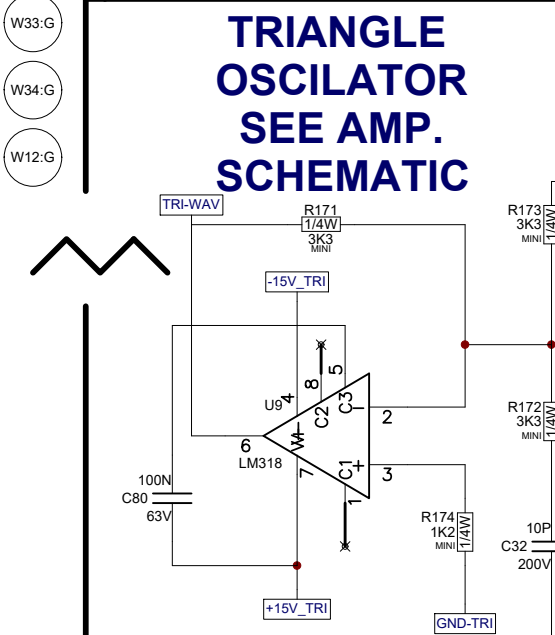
W33:G

W34:G

W12:G

TRIANGLE OSCILATOR SEE AMP. SCHEMATIC

TRI-WAV

R171
1/4W
3K3
MINI

R173
3K3
MINI
1/4W

-15V_TRI

8
5
U9
4
C2
C3
2
6
W4
LM318
C1
3
7
1

R172
3K3
MINI
1/4W

100N
C80
63V

R174
1K2
MINI
1/4W

10P
C32
200V

+15V_TRI

GND-TRI